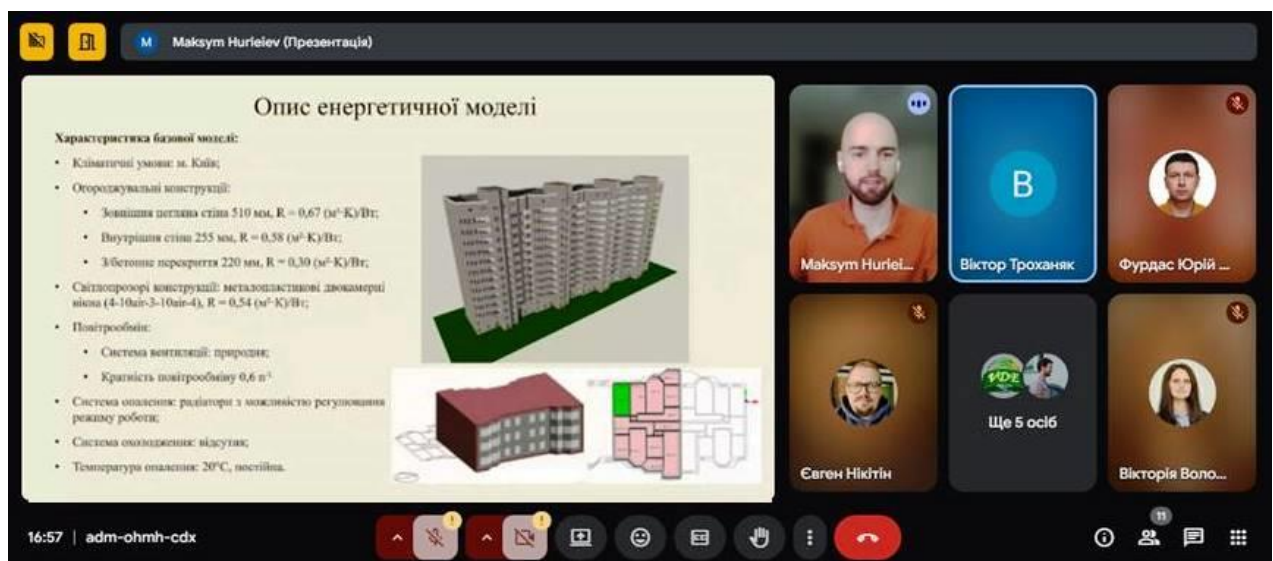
M Maksym Hurleiev (Презентація)

Опис енергетичної моделі

Характеристика базової моделі:

- Кліматичні умови: м. Київ;
- Огороджувальні конструкції:
  - Зовнішня цегляна стіна 510 мм, R = 0,67 (м²·К)/Вт;
  - Внутрішня стіна 255 мм, R = 0,58 (м²·К)/Вт;
  - З/бетонне перекриття 220 мм, R = 0,30 (м²·К)/Вт;
- Світлопрозорі конструкції: металопластикові двокамерні вікна (4-10air-3-10air-4), R = 0,54 (м²·К)/Вт;
- Повітрообмін:
  - Система вентиляції: природня;
  - Кратність повітрообміну 0,6 п⁻¹
- Система опалення: радіатори з можливістю регулювання режиму роботи;
- Система охолодження: відсутня;
- Температура опалення: 20°С, постійна.

Maksym Hurlei...
B
Віктор Троханяк
Фурдас Юрій ...
Євген Нікітін
Ще 5 осіб
Вікторія Воло...

16:57 | adm-ohmh-cdx
11